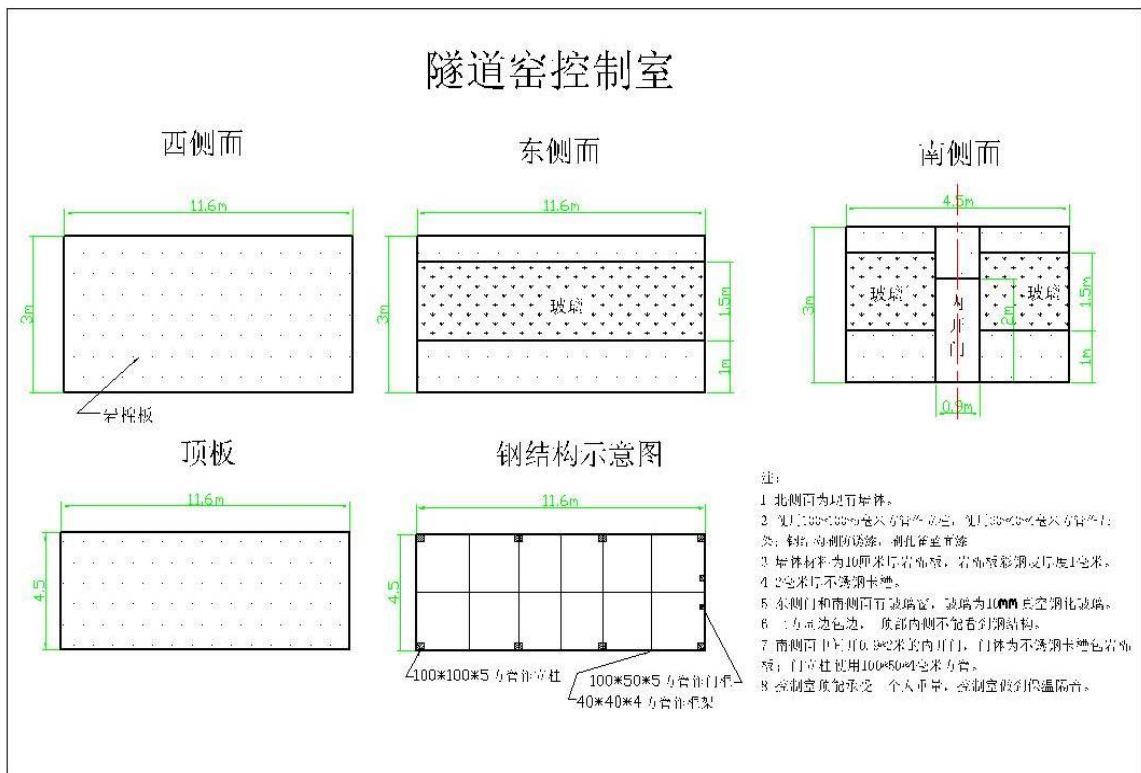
隧道窑控制室

西侧面

11.6m

3m

岩棉板

东侧面

11.6m

3m

玻璃

1.5m

1m

南侧面

4.5m

3m

玻璃

对开门

玻璃

2m

1.5m

1m

0.9m

顶板

11.6m

4.5

钢结构示意图

11.6m

4.5

100*100*5 方管作立柱

100*50*5 方管作门框

40*40*4 方管作框架

注：

1 北侧面为封闭墙体。

2 使用100*100*5毫米方管作立柱，使用50*50*4毫米方管作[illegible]

类：钢结构刷防锈漆，刷孔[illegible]

3 墙体材料为10厘米厚岩棉板，岩棉板彩钢皮厚度1毫米。

4 2毫米厚不锈钢卡槽。

5 东侧面和南侧面有玻璃窗，玻璃为10MM真空钢化玻璃。

6 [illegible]边包边，顶部内侧不能看到钢结构。

7 南侧面中间开0.9*2米双内开门，门体为不锈钢卡槽包岩棉板；门立柱使用100*50*4毫米方管。

8 控制室顶能承受一个人重量，控制室做到保温隔音。